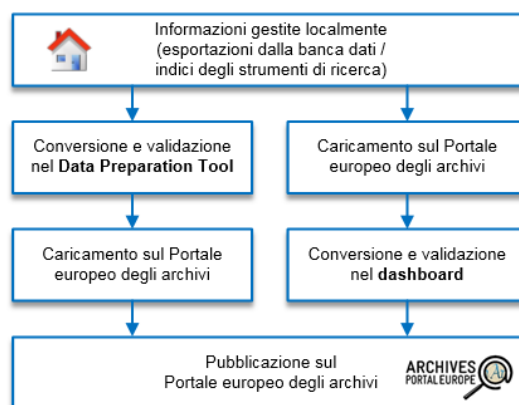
Informazioni gestite localmente
(esportazioni dalla banca dati /
indici degli strumenti di ricerca)

Conversione e validazione
nel **Data Preparation Tool**

Caricamento sul Portale
europeo degli archivi

Caricamento sul Portale
europeo degli archivi

Conversione e validazione
nel **dashboard**

Pubblicazione sul
Portale europeo degli archivi

ARCHIVES
PORTAL EUROPE